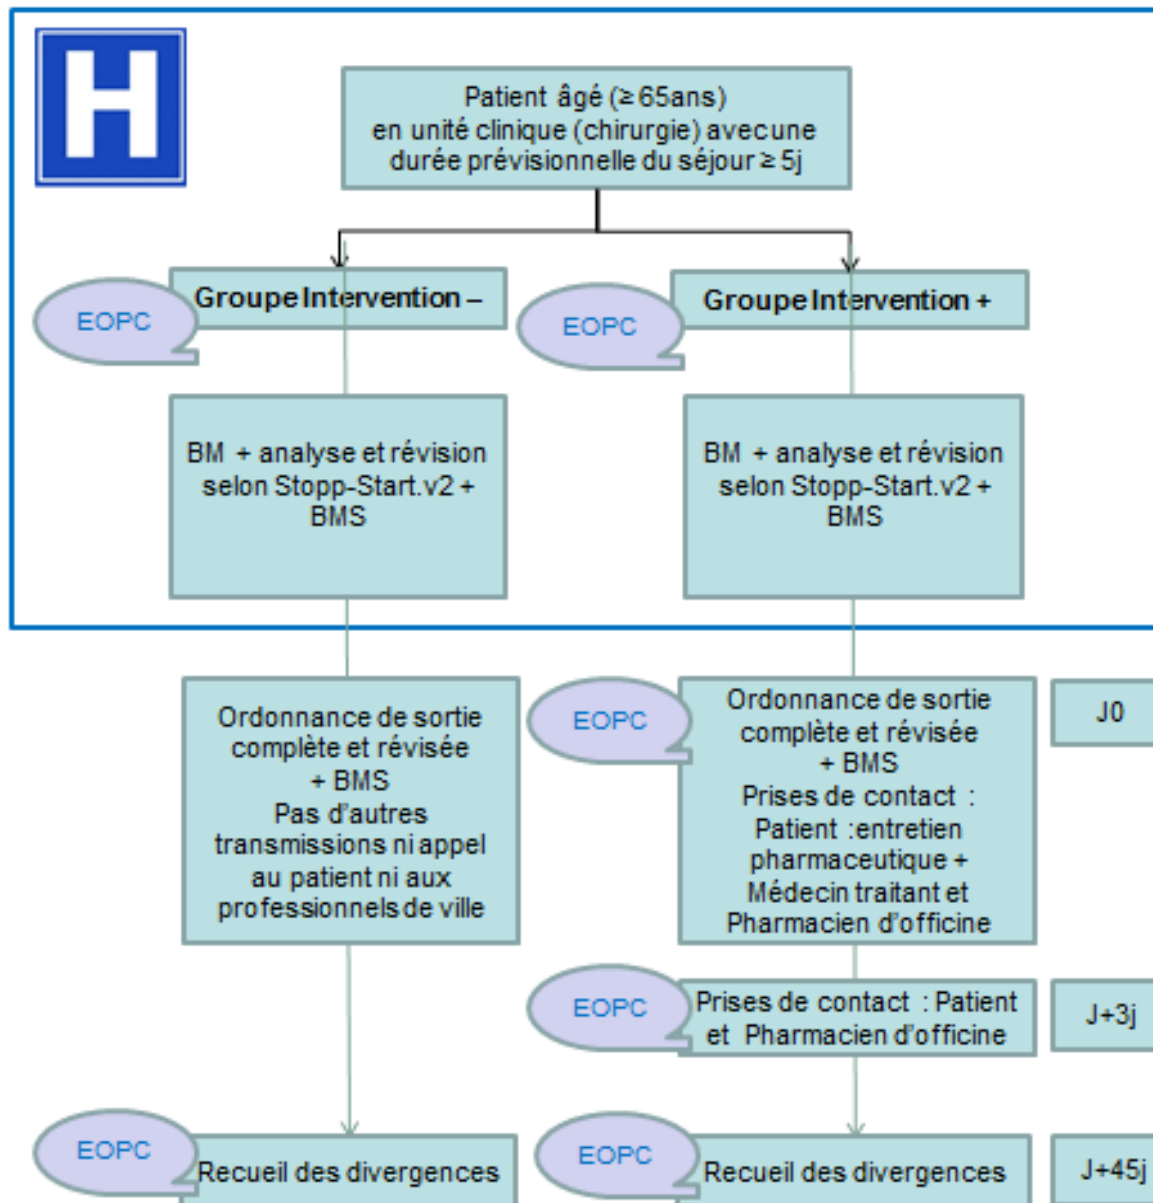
H

Patient âgé (≥ 65ans) en unité clinique (chirurgie) avec une durée prévisionnelle du séjour ≥ 5j

EOPC

Groupe Intervention –

EOPC

Groupe Intervention +

BM + analyse et révision selon Stopp-Start.v2 + BMS

BM + analyse et révision selon Stopp-Start.v2 + BMS

Ordonnance de sortie complète et révisée + BMS
Pas d'autres transmissions ni appel au patient ni aux professionnels de ville

EOPC

Ordonnance de sortie complète et révisée + BMS
Prises de contact : Patient : entretien pharmaceutique + Médecin traitant et Pharmacien d'officine

J0

EOPC

Prises de contact : Patient et Pharmacien d'officine

J+3j

EOPC

Recueil des divergences

EOPC

Recueil des divergences

J+45j